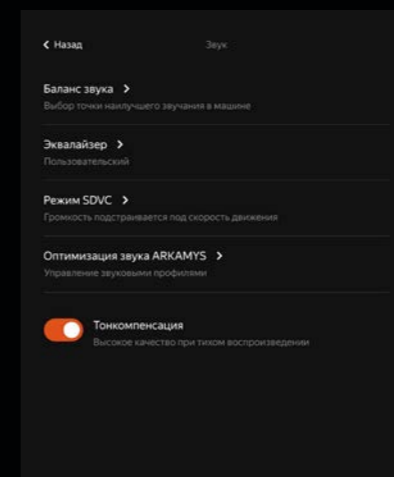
< Назад

Звук

Баланс звука >
Выбор точки наилучшего звучания в машине

Эквалайзер >
Пользовательский

Режим SDVC >
Громкость подстраивается под скорость движения

Оптимизация звука ARKAMYS >
Управление звуковыми профилями

Тонкомпенсация
Высокое качество при тихом воспроизведении